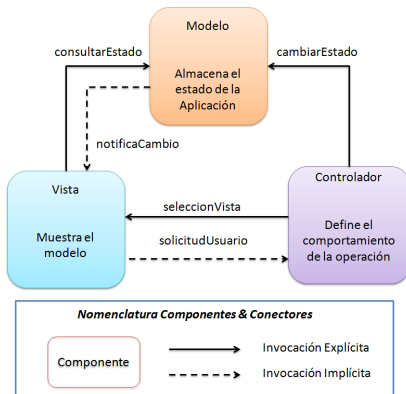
Modelo

Almacena el estado de la Aplicación

consultarEstado

cambiarEstado

notificaCambio

Vista

Muestra el modelo

Controlador

Define el comportamiento de la operación

seleccionVista

solicitudUsuario

Nomenclatura Componentes & Conectores

Componente

Invocación Explícita

Invocación Implícita